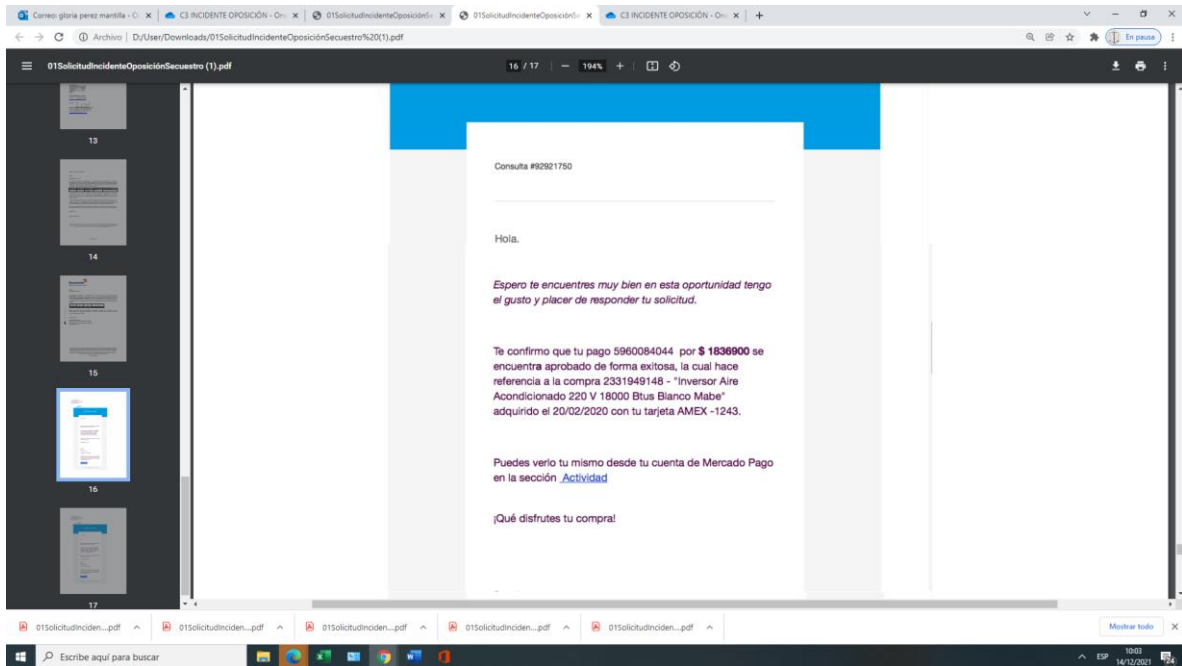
Correo: gloria perez mantilla - O ×   C3 INCIDENTE OPOSICIÓN - On ×   01SolicitudIncidenteOposición ×   01SolicitudIncidenteOposición ×   C3 INCIDENTE OPOSICIÓN - On ×   +

Archivo | D:/User/Downloads/01SolicitudIncidenteOposiciónSecuestro%20(1).pdf

En pausa

01SolicitudIncidenteOposiciónSecuestro (1).pdf

16 / 17 | — 194% + |

13

14

15

16

17

Consulta #92921750

Hola.

Espero te encuentres muy bien en esta oportunidad tengo el gusto y placer de responder tu solicitud.

Te confirmo que tu pago 5960084044 por **$ 1836900** se encuentra aprobado de forma exitosa, la cual hace referencia a la compra 2331949148 - "Inversor Aire Acondicionado 220 V 18000 Btus Blanco Mabe" adquirido el 20/02/2020 con tu tarjeta AMEX -1243.

Puedes verlo tu mismo desde tu cuenta de Mercado Pago en la sección Actividad

¡Qué disfrutes tu compra!

01SolicitudInciden....pdf   01SolicitudInciden....pdf   01SolicitudInciden....pdf   01SolicitudInciden....pdf   01SolicitudInciden....pdf

Mostrar todo

Escribe aquí para buscar

ESP 10:03 14/12/2021